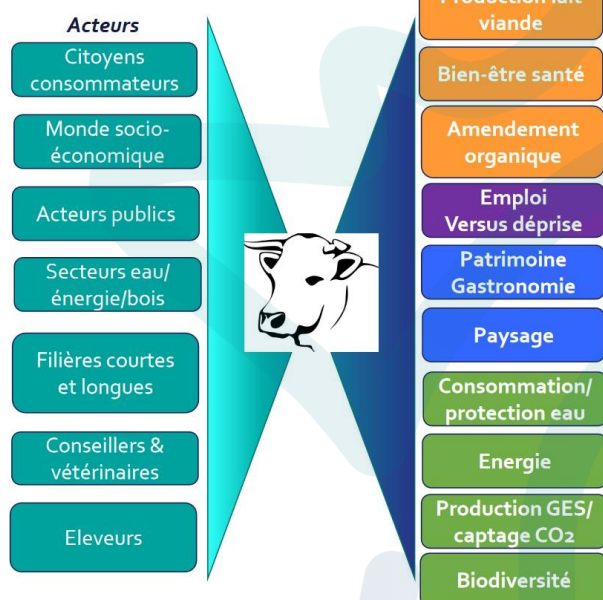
Acteurs

Citoyens consommateurs

Monde socio-économique

Acteurs publics

Secteurs eau/ énergie/bois

Filières courtes et longues

Conseillers & vétérinaires

Eleveurs

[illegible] viande

Bien-être santé

Amendement organique

Emploi Versus déprise

Patrimoine Gastronomie

Paysage

Consommation/ protection eau

Energie

Production GES/ captage $CO_2$

Biodiversité